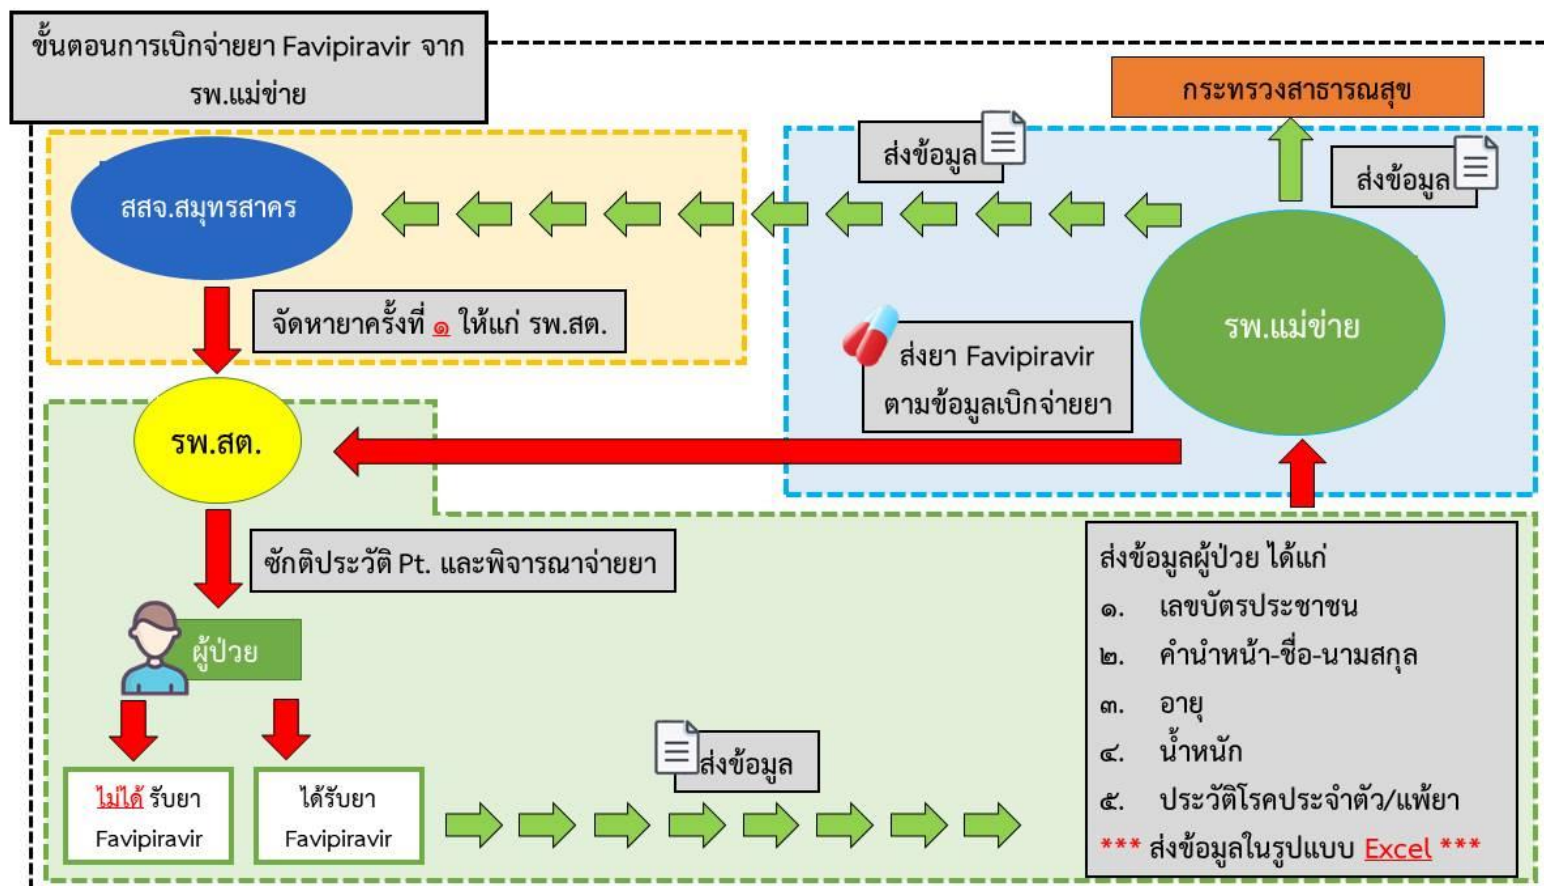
ขั้นตอนการเบิกจ่ายยา Favipiravir จาก รพ.แม่ข่าย

กระทรวงสาธารณสุข

ส่งข้อมูล

ส่งข้อมูล

สสจ.สมุทรสาคร

จัดหายาครั้งที่ ๑ ให้แก่ รพ.สต.

ส่งยา Favipiravir ตามข้อมูลเบิกจ่ายยา

รพ.แม่ข่าย

รพ.สต.

ซักติประวัติ Pt. และพิจารณาจ่ายยา

ผู้ป่วย

ไม่ได้ รับยา Favipiravir

ได้รับยา Favipiravir

ส่งข้อมูล

ส่งข้อมูลผู้ป่วย ได้แก่
๑. เลขบัตรประชาชน
๒. คำนำหน้า-ชื่อ-นามสกุล
๓. อายุ
๔. น้ำหนัก
๕. ประวัติโรคประจำตัว/แพ้ยา
*** ส่งข้อมูลในรูปแบบ Excel ***